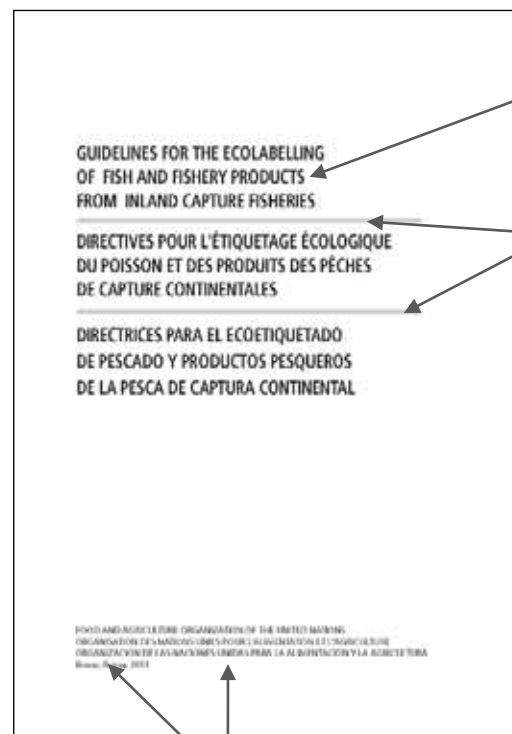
GUIDELINES FOR THE ECOLABELLING OF FISH AND FISHERY PRODUCTS FROM INLAND CAPTURE FISHERIES

DIRECTIVES POUR L'ÉTIQUETAGE ÉCOLOGIQUE DU POISSON ET DES PRODUITS DES PÊCHES DE CAPTURE CONTINENTALES

DIRECTRICES PARA EL ECOETIQUETADO DE PESCADO Y PRODUCTOS PESQUEROS DE LA PESCA DE CAPTURA CONTINENTAL

FOOD AND AGRICULTURE ORGANIZATION OF THE UNITED NATIONS
ORGANISATION DES NATIONS UNIES POUR L'ALIMENTATION ET L'AGRICULTURE
ORGANIZACIÓN DE LAS NACIONES UNIDAS PARA LA ALIMENTACIÓN Y LA AGRICULTURA
Rome, Roma, 2011